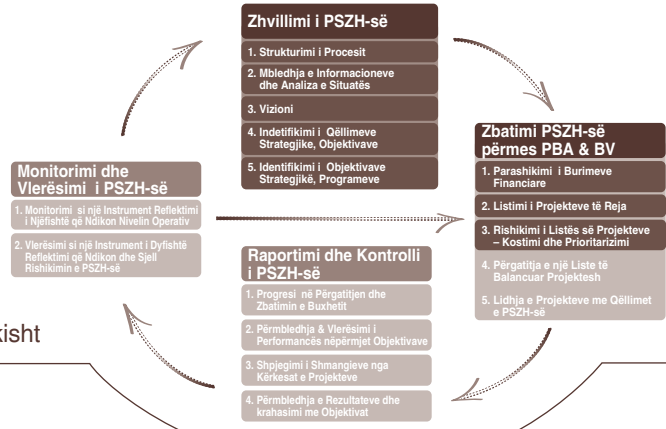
Zhvillimi i PSZH-së

1. Strukturimi i Procesit

2. Mbledhja e Informacioneve dhe Analiza e Situatës

3. Vizioni

4. Indetifikimi i Qëllimeve Strategjike, Objektivave

5. Identifikimi i Objektivave Strategjikë, Programeve

Zbatimi PSZH-së përmes PBA & BV

1. Parashikimi i Burimeve Financiare

2. Listimi i Projekteve të Reja

3. Rishikimi i Listës së Projekteve – Kostimi dhe Prioritarizimi

4. Përgatitja e një Liste të Balancuar Projektesh

5. Lidhja e Projekteve me Qëllimet e PSZH-së

Monitorimi dhe Vlerësimi i PSZH-së

1. Monitorimi si një Instrument Reflektimi i Njëfishtë që Ndikon Nivelin Operativ

2. Vlerësimi si një Instrument i Dyfishtë Reflektimi që Ndikon dhe Sjell Rishikimin e PSZH-së

Raportimi dhe Kontrolli i PSZH-së

1. Progresi në Përgatitjen dhe Zbatimin e Buxhetit

2. Përmbledhja & Vlerësimi i Performancës nëpërmjet Objektivave

3. Shpjegimi i Shmangieve nga Kërkesat e Projekteve

4. Përmbledhja e Rezultateve dhe krahasimi me Objektivat

kisht